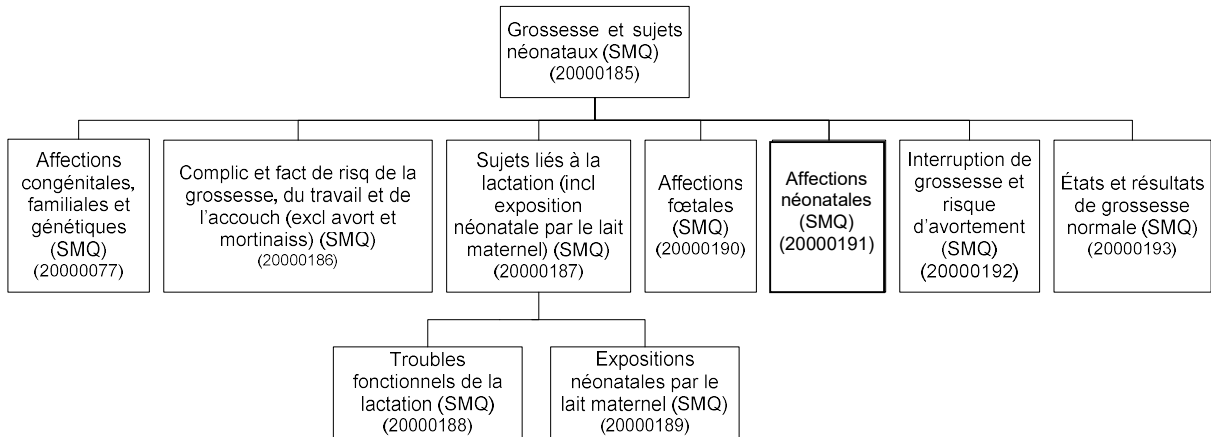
Grossesse et sujets néonataux (SMQ) (20000185)

Affections congénitales, familiales et génétiques (SMQ) (20000077)

Complic et fact de risq de la grossesse, du travail et de l'accouch (excl avort et mortinaiss) (SMQ) (20000186)

Sujets liés à la lactation (incl exposition néonatale par le lait maternel) (SMQ) (20000187)

Affections fœtales (SMQ) (20000190)

Affections néonatales (SMQ) (20000191)

Interruption de grossesse et risque d'avortement (SMQ) (20000192)

États et résultats de grossesse normale (SMQ) (20000193)

Troubles fonctionnels de la lactation (SMQ) (20000188)

Expositions néonatales par le lait maternel (SMQ) (20000189)